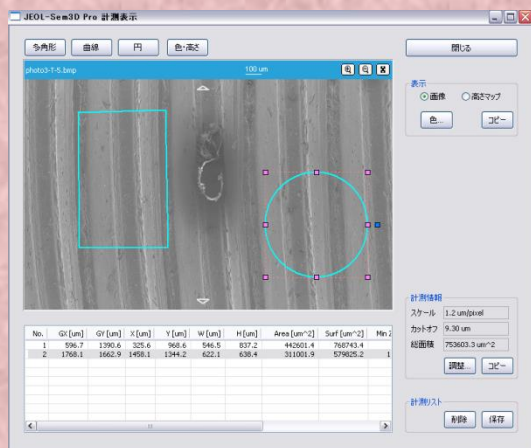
JEOL-Sem3D Pro 計測表示

多角形 曲線 円 色・高さ

閉じる

photo3-T-5.bmp

100 um

表示

画像 高さマップ

色... コピー

計測情報

スケール 1.2 um/pixel

カットオフ 9.30 um

総面積 753603.3 um^2

調整... コピー

計測リスト

削除 保存

| No. | GX [um] | GY [um] | X [um] | Y [um] | W [um] | H [um] | Area [um^2] | Surf [um^2] | Min Z |
|---|---|---|---|---|---|---|---|---|---|
| 1 | 596.7 | 1390.6 | 325.6 | 968.6 | 546.5 | 837.2 | 442601.4 | 768743.4 | |
| 2 | 1768.1 | 1662.9 | 1458.1 | 1344.2 | 622.1 | 638.4 | 311001.9 | 579825.2 | 1 |